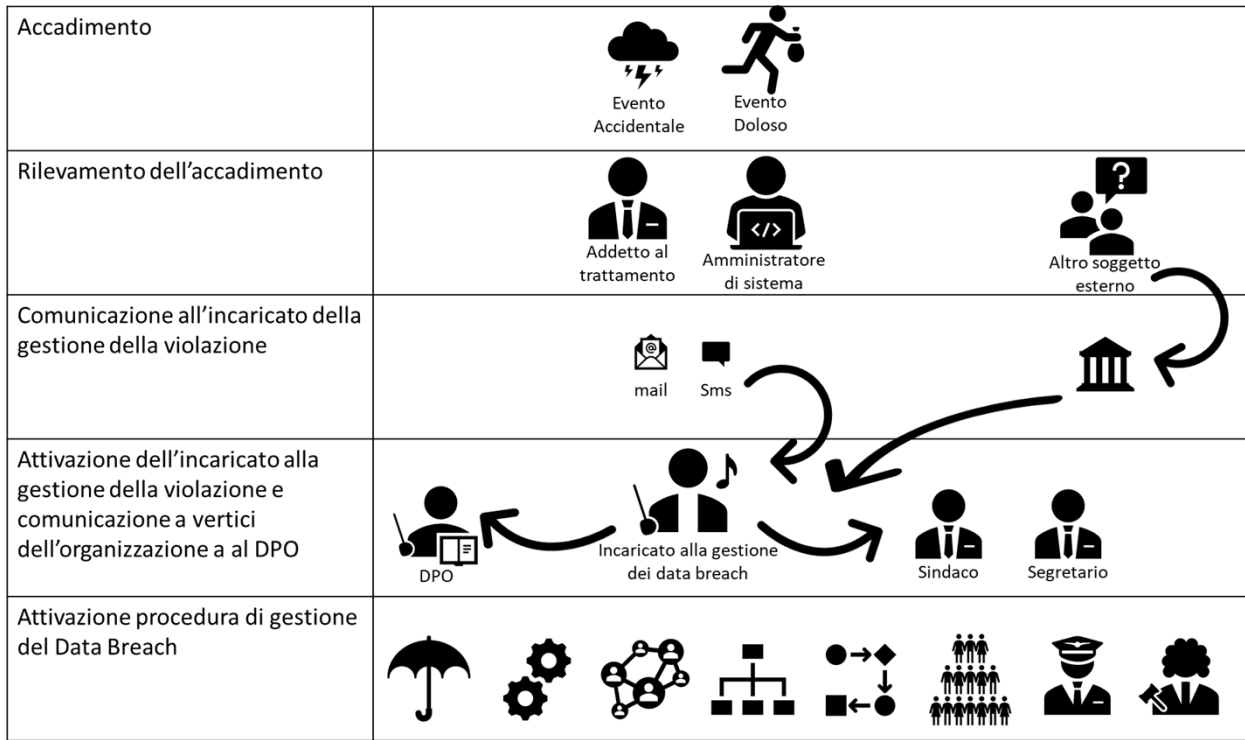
| | |
|---|---|
| Accadimento | Evento Accidentale Evento Doloso |
| Rilevamento dell’accadimento | Addetto al trattamento Amministratore di sistema Altro soggetto esterno |
| Comunicazione all’incaricato della gestione della violazione | mail Sms |
| Attivazione dell’incaricato alla gestione della violazione e comunicazione a vertici dell’organizzazione a al DPO | DPO Incaricato alla gestione dei data breach Sindaco Segretario |
| Attivazione procedura di gestione del Data Breach | |